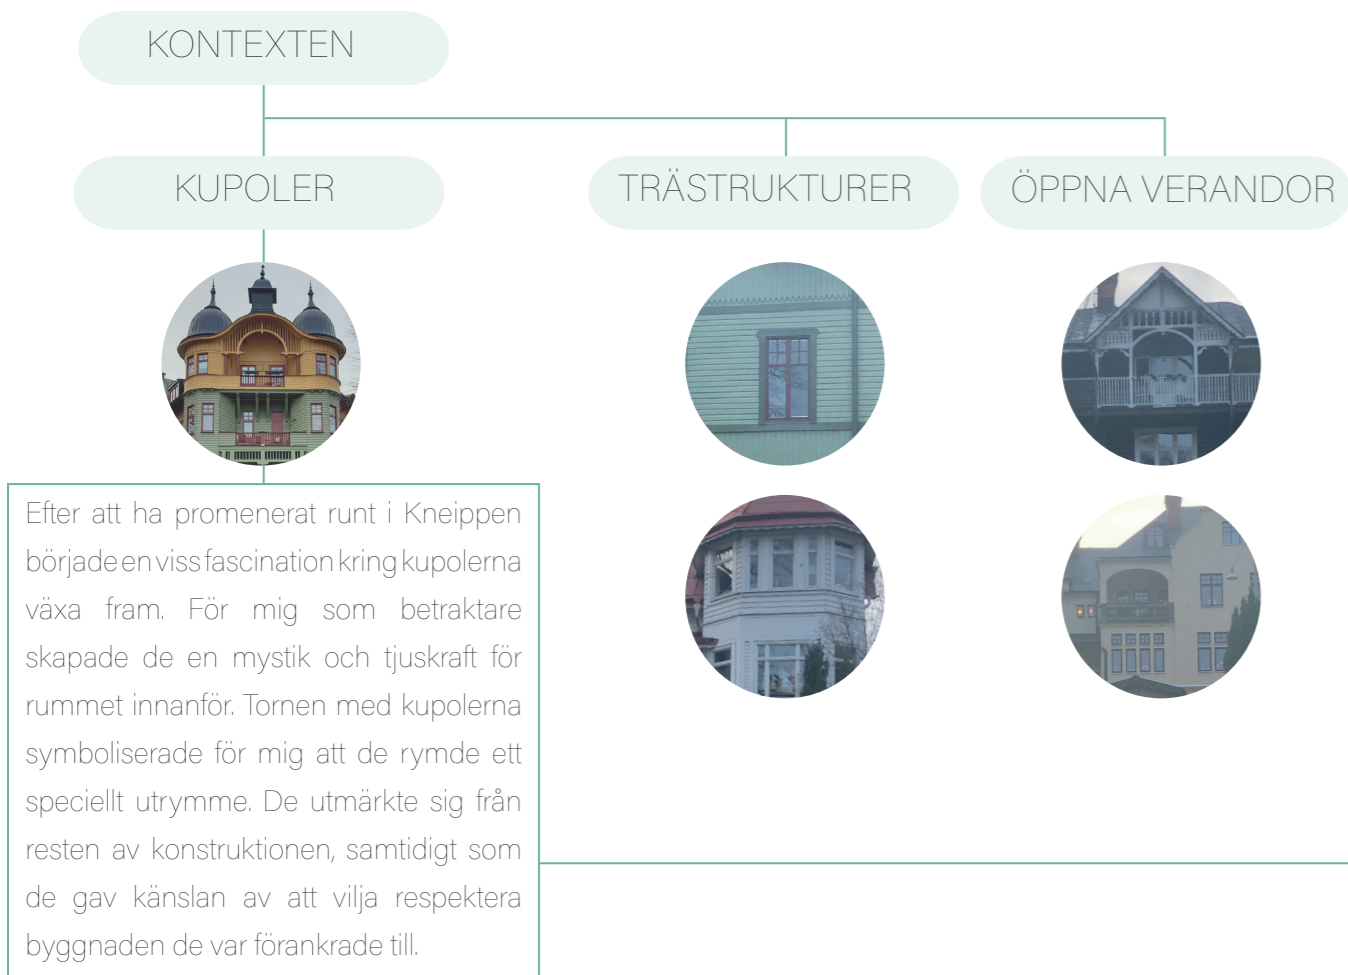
KONTEXTEN

KUPOLER

TRÄSTRUKTURER

ÖPPNA VERANDOR

Efter att ha promenerat runt i Kneippen började en viss fascination kring kupolerna växa fram. För mig som betraktare skapade de en mystik och tjuskraft för rummet innanför. Tornen med kupolerna symboliserade för mig att de rymde ett speciellt utrymme. De utmärkte sig från resten av konstruktionen, samtidigt som de gav känslan av att vilja respektera byggnaden de var förankrade till.